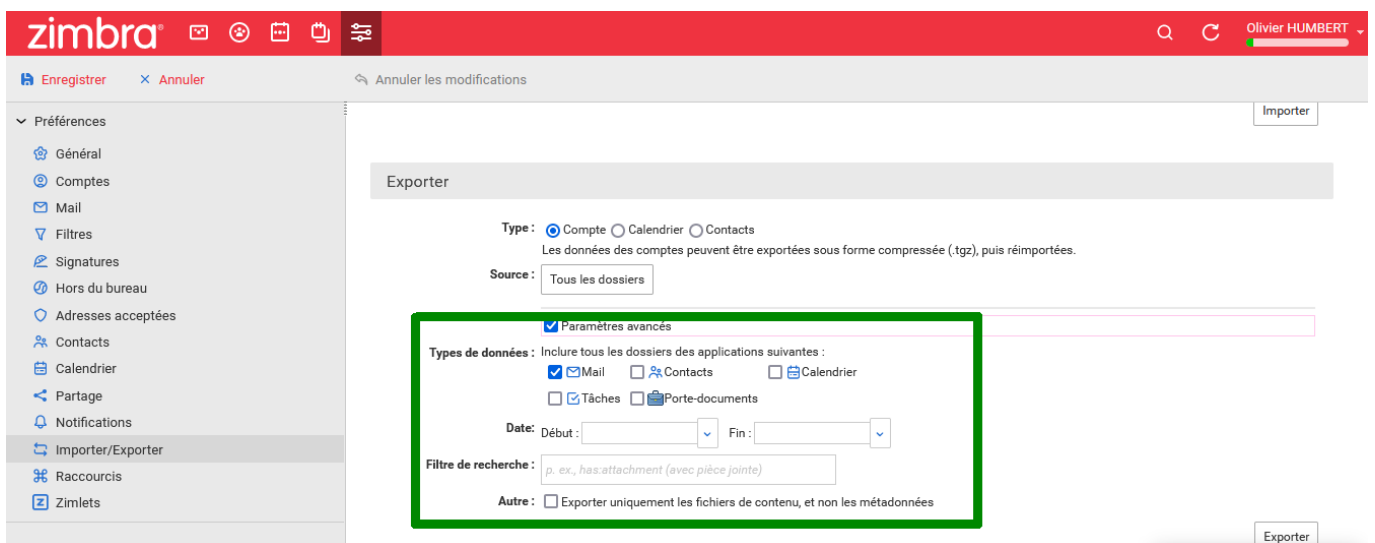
zimbra

Olivier HUMBERT

Enregistrer × Annuler

Annuler les modifications

Préférences

Général
Comptes
Mail
Filtres
Signatures
Hors du bureau
Adresses acceptées
Contacts
Calendrier
Partage
Notifications
Importer/Exporter
Raccourcis
Zimlets

Importer

Exporter

Type : Compte Calendrier Contacts
Les données des comptes peuvent être exportées sous forme compressée (.tgz), puis réimportées.

Source : Tous les dossiers

Paramètres avancés

Types de données : Inclure tous les dossiers des applications suivantes :
Mail Contacts Calendrier
Tâches Porte-documents

Date : Début : Fin :

Filtre de recherche : p. ex., has:attachment (avec pièce jointe)

Autre : Exporter uniquement les fichiers de contenu, et non les métadonnées

Exporter